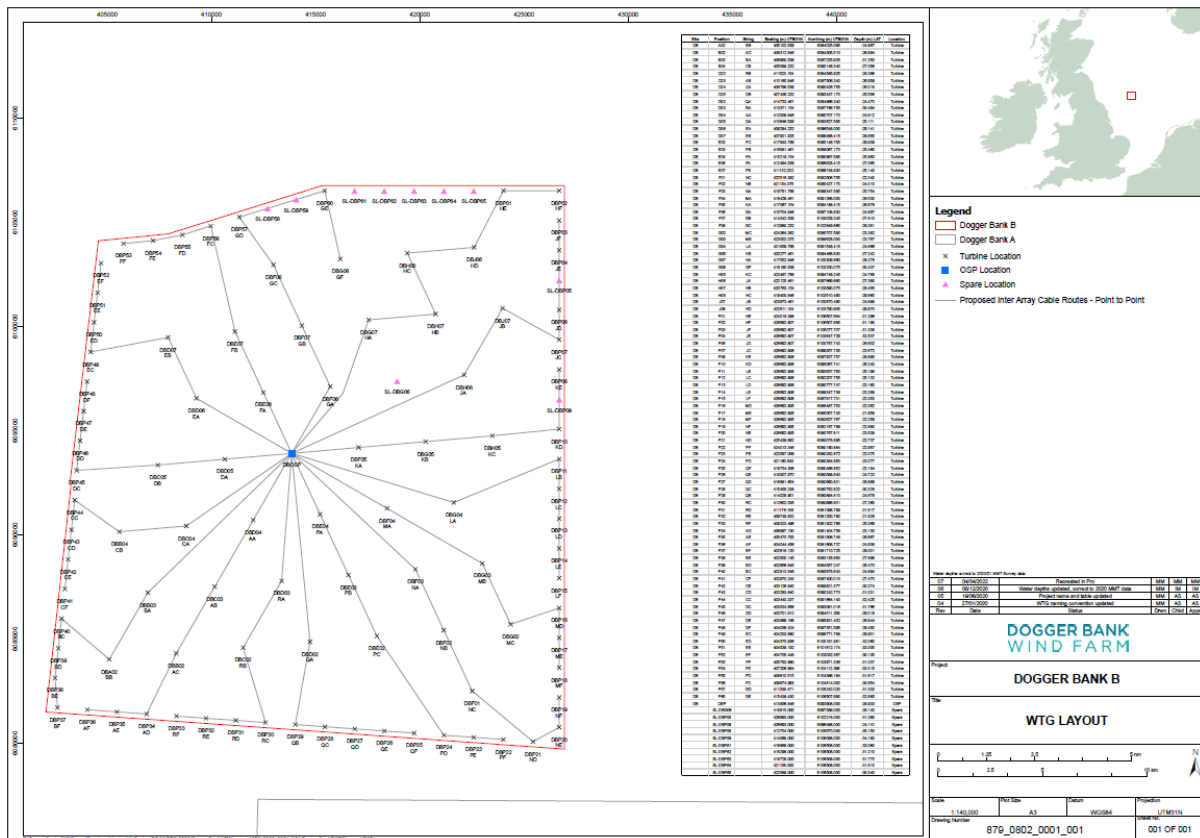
405000 410000 415000 420000 425000 430000 435000 440000

6100000 6095000 6090000 6085000 6080000 6075000

SL-DBP61 SL-DBP62 SL-DBP63 SL-DBP64 SL-DBP65 SL-DBP58 SL-DBP59 SL-DBG06 SL-DBP66 SL-DBP69

DBP60 GE DBP01 HE DBP02 HF DBP53 FF DBP54 FE DBP55 FD DBP56 FC DBP57 GD DBG06 GC DBG08 GF DBG08 HC DBJ08 HD DBP03 JE DBP04 JE DBP52 EF DBP51 EE DBP50 ED DBE07 EB DBE07 FB DBP07 GB DBG07 HA DBH07 HB DBJ07 JB DBP06 JD DBP07 JC DBP49 EC DBP48 EB DBE06 EA DBE06 FA DBP06 GA DBH06 JA DBP08 KE DBP47 DE DBP46 DD DBP45 DC DBD05 DB DBD05 DA DBSP DBB05 KA DBJ05 KB DBK05 KC DBP10 KD DBP11 LB DBP12 LC DBP44 CC DBC04 CB DBC04 CA DBD04 AA DBE04 PA DBJ04 MA DBG04 LA DBP43 CD DBP13 LD DBP14 LE DBP42 CE DBP41 CF DBB03 BA DBB03 AB DBC03 RA DBE03 PB DBJ03 NA DBG03 MB DBP15 MD DBP40 BC DBP39 BD DBA02 BB DBB02 AC DBC02 RB DBE02 QA DBE02 PC DBJ02 NB DBG02 MC DBP16 ME DBP38 BE DBP17 MF DBP01 NC DBP18 NF DBP37 BF DBP36 AF DBP35 AE DBP34 AD DBP33 RF DBP32 RE DBP31 RD DBP30 RC DBP29 QB DBP28 QC DBP27 QD DBP26 QE DBP25 QF DBP24 PD DBP23 PE DBP22 PF DBP21 ND DBP20 NE

| Site | Position | String | Easting (m) UTM31N | Northing (m) UTM31N | Depth (m) LAT | Location |
|---|---|---|---|---|---|---|
| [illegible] | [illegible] | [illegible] | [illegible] | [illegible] | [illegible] | Turbine |

Legend
Dogger Bank B
Dogger Bank A
Turbine Location
OSP Location
Spare Location
Proposed Inter Array Cable Routes - Point to Point

Water depths correct to 2020/21 MMT Survey data
| 07 | 06/04/2022 | Recreated in Pro | MM | MM | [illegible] |
|---|---|---|---|---|---|
| 06 | 08/12/2020 | Water depths updated, correct to 2020 MMT data | MM | IM | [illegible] |
| 05 | 19/06/2020 | Project name and table updated | MM | AS | AS |
| 04 | 27/01/2020 | WTG naming convention updated | MM | AS | AS |
| Rev | Date | Status | Drwn | Chkd | Appr |

DOGGER BANK WIND FARM

Project
DOGGER BANK B

Title
WTG LAYOUT

0 1.25 2.5 5 nm
0 2.5 5 10 km

Scale 1:140,000 | Plot Size A3 | Datum WGS84 | Projection UTM31N
Drawing Number 879_0802_0001_001 | Sheet No. 001 OF 001